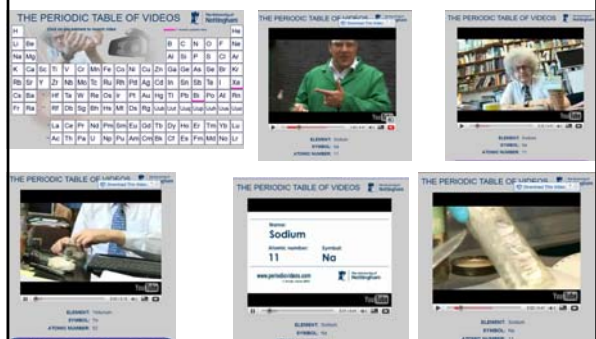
THE PERIODIC TABLE OF VIDEOS

The University of Nottingham

| H | | | | | | | | | | | | | | | | | He |
|---|---|---|---|---|---|---|---|---|---|---|---|---|---|---|---|---|---|
| Li | Be | | | | | | | | | | | B | C | N | O | F | Ne |
| Na | Mg | | | | | | | | | | | Al | Si | P | S | Cl | Ar |
| K | Ca | Sc | Ti | V | Cr | Mn | Fe | Co | Ni | Cu | Zn | Ga | Ge | As | Se | Br | Kr |
| Rb | Sr | Y | Zr | Nb | Mo | Tc | Ru | Rh | Pd | Ag | Cd | In | Sn | Sb | Te | I | Xe |
| Cs | Ba | | Hf | Ta | W | Re | Os | Ir | Pt | Au | Hg | Tl | Pb | Bi | Po | At | Rn |
| Fr | Ra | | Rf | Db | Sg | Bh | Hs | Mt | Ds | Rg | Uub | Uut | Uuq | Uup | Uuh | Uus | Uuo |

| La | Ce | Pr | Nd | Pm | Sm | Eu | Gd | Tb | Dy | Ho | Er | Tm | Yb | Lu |
|---|---|---|---|---|---|---|---|---|---|---|---|---|---|---|
| Ac | Th | Pa | U | Np | Pu | Am | Cm | Bk | Cf | Es | Fm | Md | No | Lr |

THE PERIODIC TABLE OF VIDEOS

YouTube

ELEMENT: Sodium
SYMBOL: Na
ATOMIC NUMBER: 11

THE PERIODIC TABLE OF VIDEOS

YouTube

ELEMENT: Sodium
SYMBOL: Na
ATOMIC NUMBER: 11

THE PERIODIC TABLE OF VIDEOS

Download This Video

YouTube

ELEMENT: Sodium
SYMBOL: Na
ATOMIC NUMBER: 11

THE PERIODIC TABLE OF VIDEOS

Download This Video

Name:
Sodium
Atomic number:
11
Symbol:
Na

www.periodicvideos.com

The University of Nottingham

YouTube

ELEMENT: Sodium

THE PERIODIC TABLE OF VIDEOS

Download This Video

YouTube

ELEMENT: Sodium
SYMBOL: Na
ATOMIC NUMBER: 11